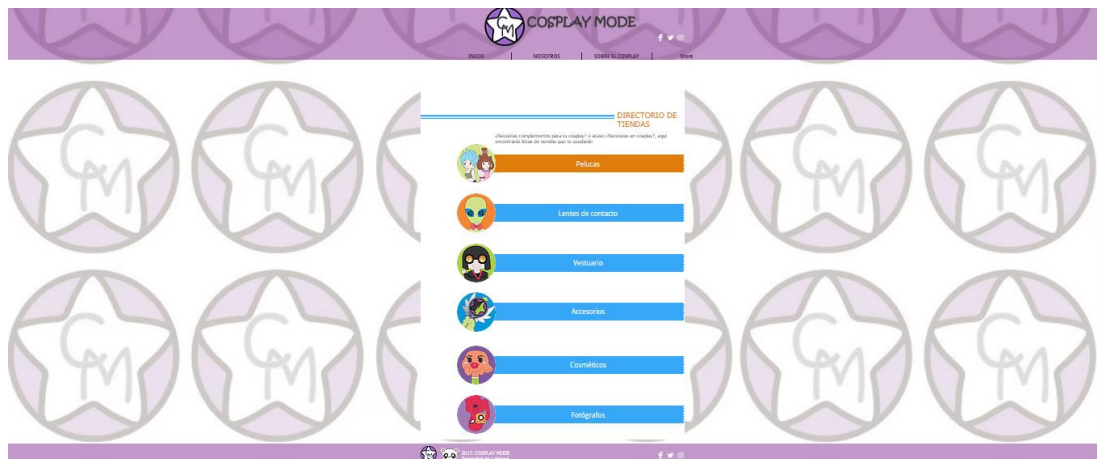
CM COSPLAY MODE

INICIO | NOSOTROS | SOBRE EL COSPLAY | More

DIRECTORIO DE TIENDAS

¿Necesitas complementos para tu cosplay? o acaso ¿Necesitas un cosplay?, aquí encontrarás listas de tiendas que te ayudarán

Pelucas

Lentes de contacto

Vestuario

Accesorios

Cosméticos

Fotógrafos

2017. COSPLAY MODE
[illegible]